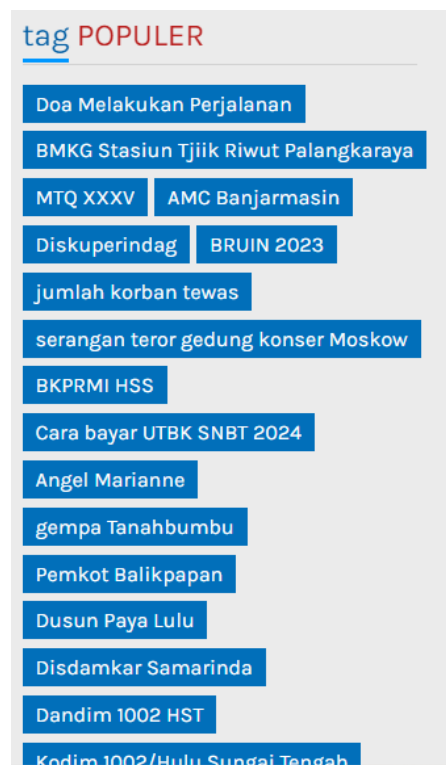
tag POPULER

Doa Melakukan Perjalanan

BMKG Stasiun Tjiik Riwut Palangkaraya

MTQ XXXV

AMC Banjarmasin

Diskuperindag

BRUIN 2023

jumlah korban tewas

serangan teror gedung konser Moskow

BKPRMI HSS

Cara bayar UTBK SNBT 2024

Angel Marianne

gempa Tanahbumbu

Pemkot Balikpapan

Dusun Paya Lulu

Disdamkar Samarinda

Dandim 1002 HST

Kodim 1002/Hulu Sungai Tengah